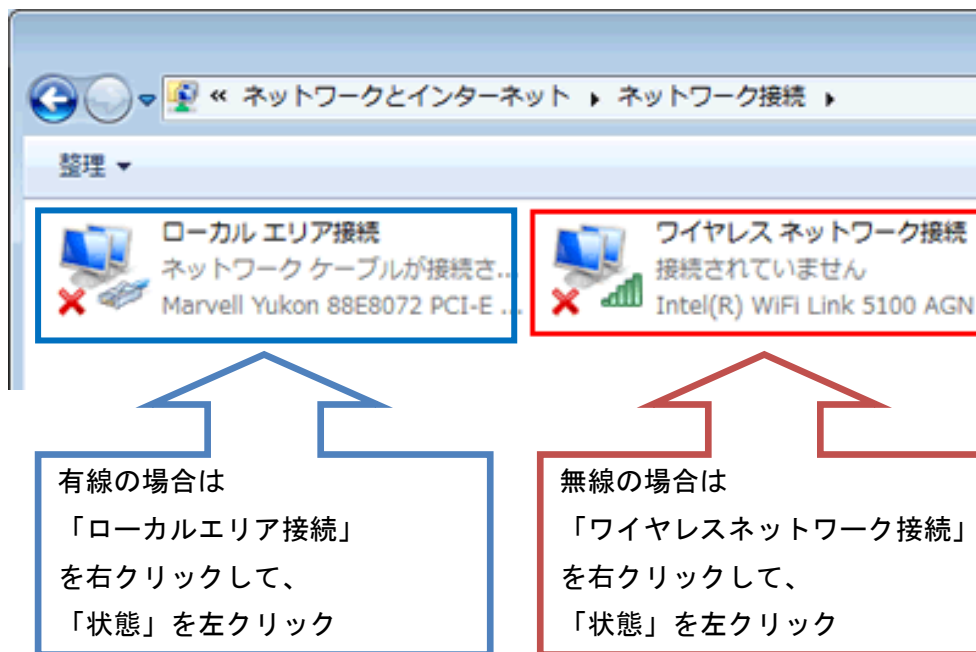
« ネットワークとインターネット ▸ ネットワーク接続 ▸

整理 ▾

ローカル エリア接続
ネットワーク ケーブルが接続さ...
Marvell Yukon 88E8072 PCI-E ...

ワイヤレス ネットワーク接続
接続されていません
Intel(R) WiFi Link 5100 AGN

有線の場合は
「ローカルエリア接続」
を右クリックして、
「状態」を左クリック

無線の場合は
「ワイヤレスネットワーク接続」
を右クリックして、
「状態」を左クリック